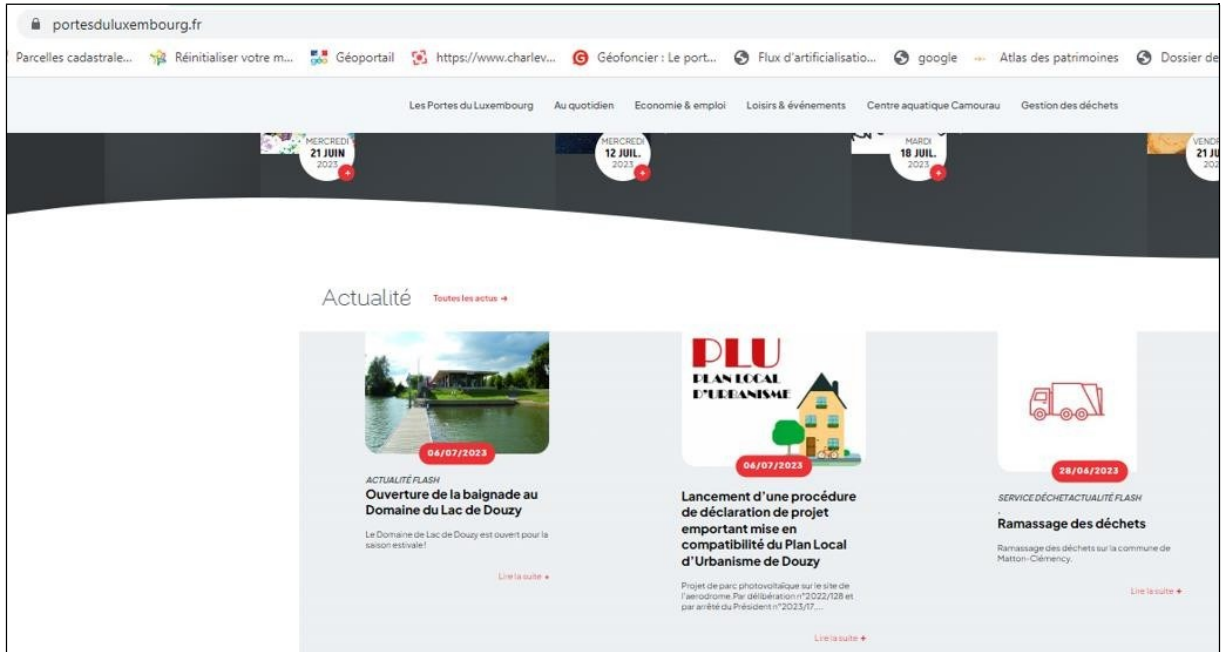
portesduluxembourg.fr

Parcelles cadastrale... Réinitialiser votre m... Géoportail https://www.charlev... Géofoncier : Le port... Flux d'artificialisatio... google Atlas des patrimoines Dossier de

Les Portes du Luxembourg Au quotidien Economie & emploi Loisirs & événements Centre aquatique Camourau Gestion des déchets

MERCREDI 21 JUIN 2023

MERCREDI 12 JUIL. 2023

MARDI 18 JUIL. 2023

VENDR 21 JU 202

Actualité Toutes les actus →

06/07/2023

ACTUALITÉ FLASH

Ouverture de la baignade au Domaine du Lac de Douzy

Le Domaine de Lac de Douzy est ouvert pour la saison estivale!

Lire la suite +

PLU PLAN LOCAL D'URBANISME

06/07/2023

Lancement d'une procédure de déclaration de projet emportant mise en compatibilité du Plan Local d'Urbanisme de Douzy

Projet de parc photovoltaïque sur le site de l'aerodrome. Par délibération n°2022/128 et par arrêté du Président n°2023/17....

Lire la suite +

28/06/2023

SERVICE DÉCHETACTUALITÉ FLASH

Ramassage des déchets

Ramassage des déchets sur la commune de Matton-Clémency.

Lire la suite +